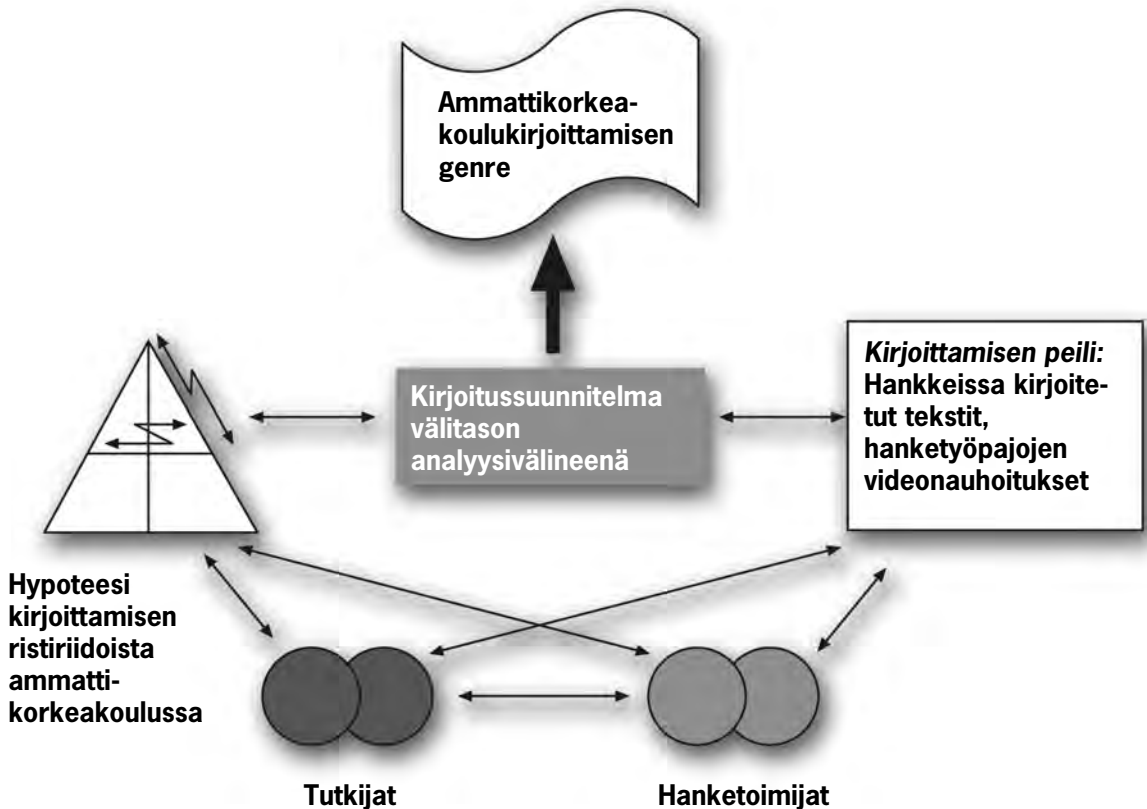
Ammattikorkeakoulukirjoittamisen genre

Kirjoitussuunnitelma välitason analyysivälineenä

Kirjoittamisen peili: Hankkeissa kirjoitetut tekstit, hanketyöpajojen videonauhoitukset

Hypoteesi kirjoittamisen ristiriidoista ammattikorkeakoulussa

Tutkijat

Hanketoimijat